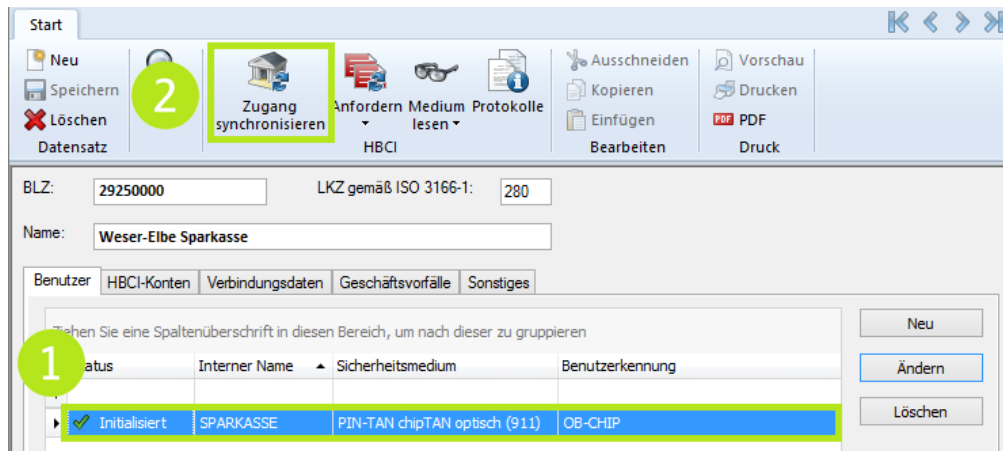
Start

Neu
Speichern
Löschen
Datensatz

2

Zugang synchronisieren
Anfordern
Medium lesen
Protokolle
HBCI

Ausschneiden
Kopieren
Einfügen
Bearbeiten

Vorschau
Drucken
PDF
Druck

BLZ: 29250000
LKZ gemäß ISO 3166-1: 280

Name: Weser-Elbe Sparkasse

Benutzer | HBCI-Konten | Verbindungsdaten | Geschäftsvorfälle | Sonstiges

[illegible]iehen Sie eine Spaltenüberschrift in diesen Bereich, um nach dieser zu gruppieren

1

| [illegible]tatus | Interner Name | Sicherheitsmedium | Benutzerkennung |
|---|---|---|---|
| | | | |
| Initialisiert | SPARKASSE | PIN-TAN chipTAN optisch (911) | OB-CHIP |

Neu
Ändern
Löschen